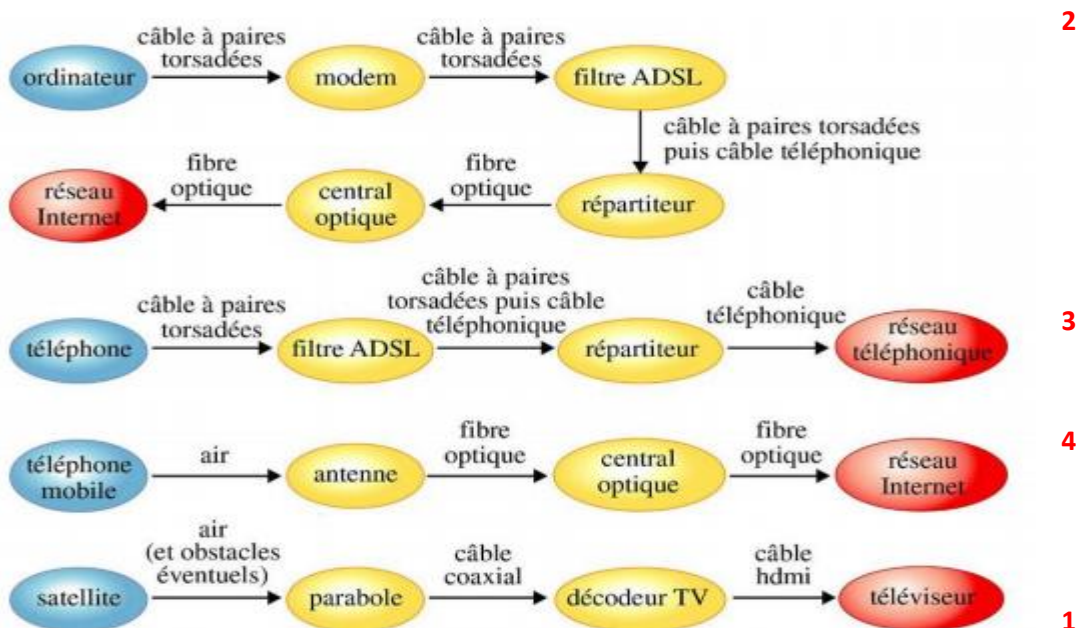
2

ordinateur — câble à paires torsadées → modem — câble à paires torsadées → filtre ADSL

câble à paires torsadées puis câble téléphonique

répartiteur — fibre optique → central optique — fibre optique → réseau Internet

3

téléphone — câble à paires torsadées → filtre ADSL — câble à paires torsadées puis câble téléphonique → répartiteur — câble téléphonique → réseau téléphonique

4

téléphone mobile — air → antenne — fibre optique → central optique — fibre optique → réseau Internet

satellite — air (et obstacles éventuels) → parabole — câble coaxial → décodeur TV — câble hdmi → téléviseur

1